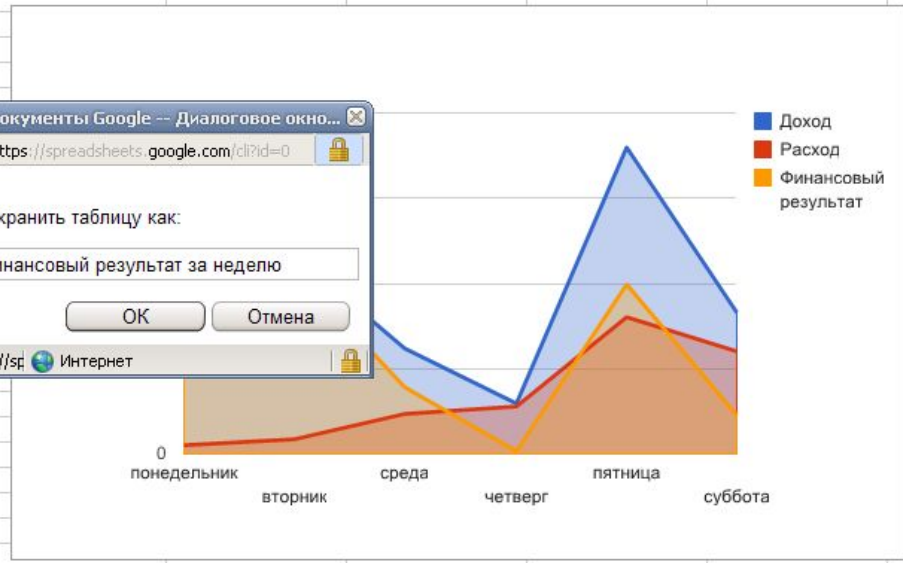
окументы Google -- Диалоговое окно...
ttps://spreadsheets.google.com/cli?id=0
хранить таблицу как:
инансовый результат за неделю
OK
Отмена
//sp Интернет

Доход
Расход
Финансовый результат

0
понедельник
вторник
среда
четверг
пятница
суббота